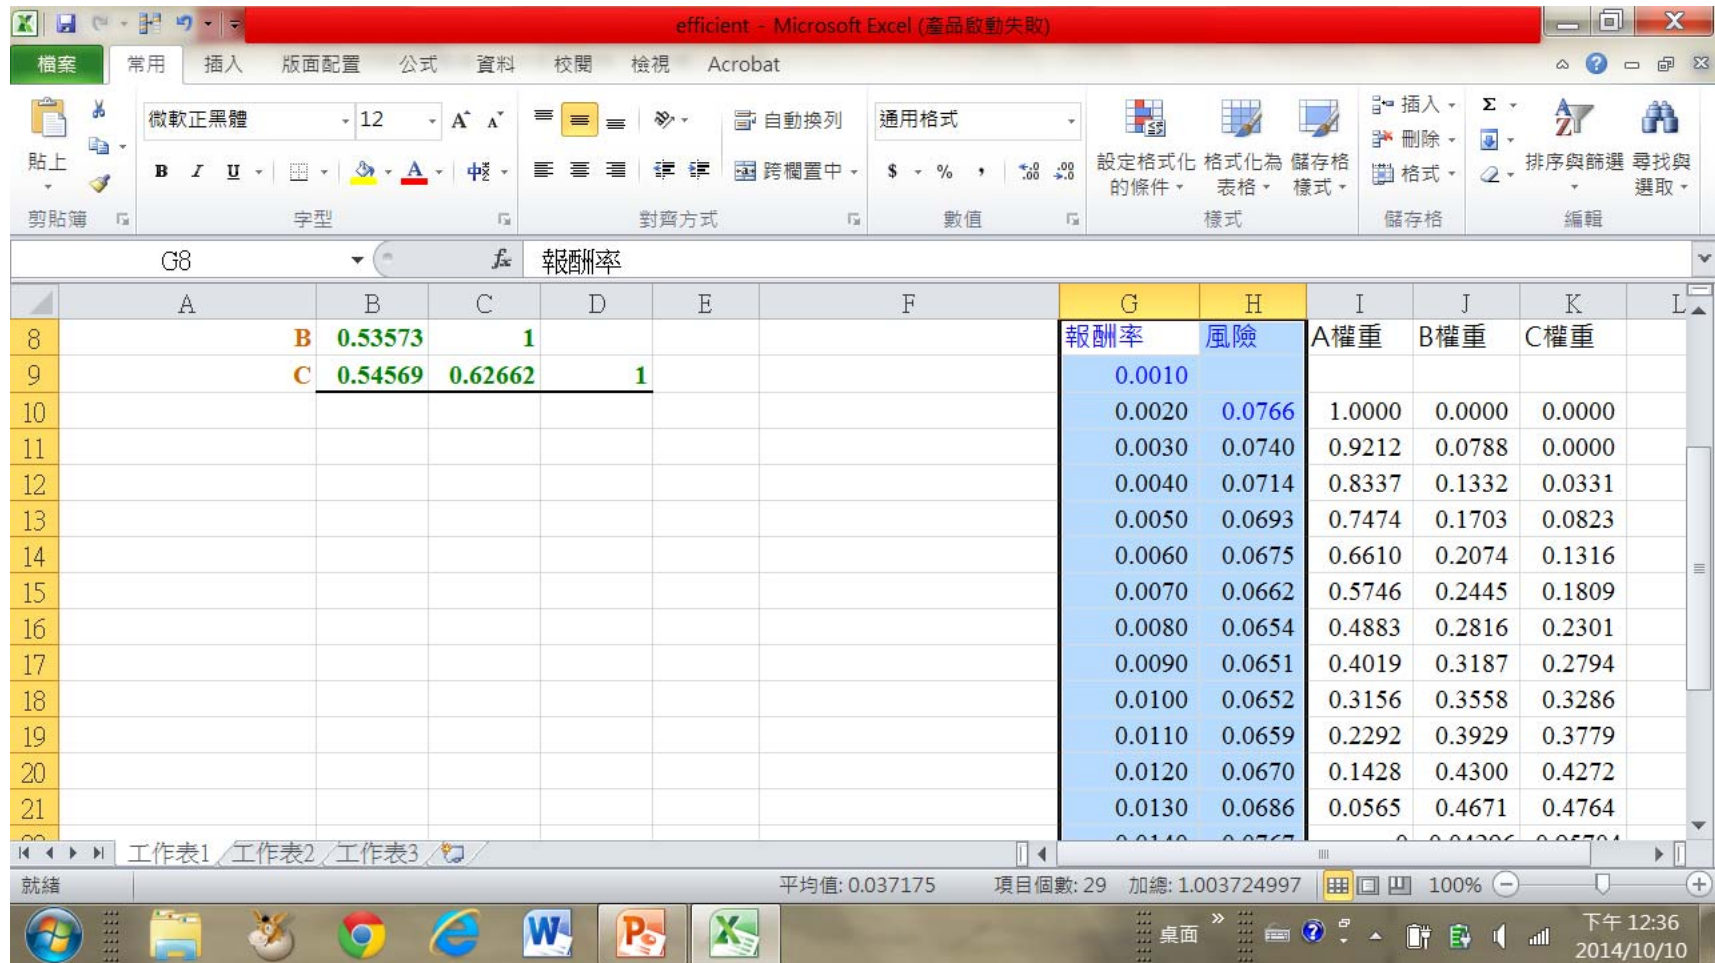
efficient - Microsoft Excel (產品啟動失敗)

檔案 常用 插入 版面配置 公式 資料 校閱 檢視 Acrobat

貼上
微軟正黑體 12
自動換列
通用格式
跨欄置中
$ % ,
設定格式化的條件 格式化為表格 儲存格樣式
插入 刪除 格式
排序與篩選 尋找與選取
剪貼簿 字型 對齊方式 數值 樣式 儲存格 編輯

G8 報酬率

| | A | B | C | D | E | F | G | H | I | J | K |
|---|---|---|---|---|---|---|---|---|---|---|---|
| 8 | | B | 0.53573 | 1 | | | 報酬率 | 風險 | A權重 | B權重 | C權重 |
| 9 | | C | 0.54569 | 0.62662 | 1 | | 0.0010 | | | | |
| 10 | | | | | | | 0.0020 | 0.0766 | 1.0000 | 0.0000 | 0.0000 |
| 11 | | | | | | | 0.0030 | 0.0740 | 0.9212 | 0.0788 | 0.0000 |
| 12 | | | | | | | 0.0040 | 0.0714 | 0.8337 | 0.1332 | 0.0331 |
| 13 | | | | | | | 0.0050 | 0.0693 | 0.7474 | 0.1703 | 0.0823 |
| 14 | | | | | | | 0.0060 | 0.0675 | 0.6610 | 0.2074 | 0.1316 |
| 15 | | | | | | | 0.0070 | 0.0662 | 0.5746 | 0.2445 | 0.1809 |
| 16 | | | | | | | 0.0080 | 0.0654 | 0.4883 | 0.2816 | 0.2301 |
| 17 | | | | | | | 0.0090 | 0.0651 | 0.4019 | 0.3187 | 0.2794 |
| 18 | | | | | | | 0.0100 | 0.0652 | 0.3156 | 0.3558 | 0.3286 |
| 19 | | | | | | | 0.0110 | 0.0659 | 0.2292 | 0.3929 | 0.3779 |
| 20 | | | | | | | 0.0120 | 0.0670 | 0.1428 | 0.4300 | 0.4272 |
| 21 | | | | | | | 0.0130 | 0.0686 | 0.0565 | 0.4671 | 0.4764 |

工作表1 工作表2 工作表3
就緒 平均值: 0.037175 項目個數: 29 加總: 1.003724997 100%
桌面 下午 12:36 2014/10/10